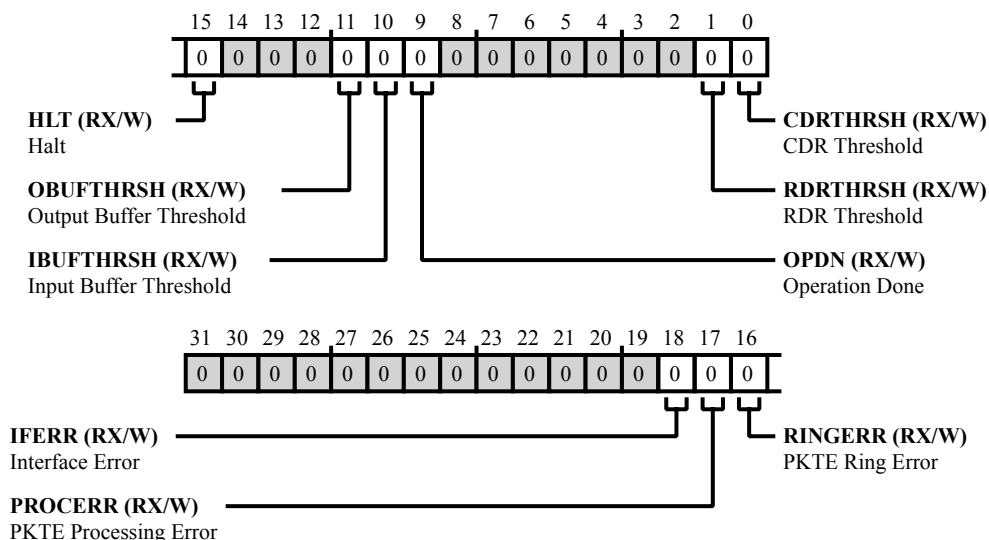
| 15 | 14 | 13 | 12 | 11 | 10 | 9 | 8 | 7 | 6 | 5 | 4 | 3 | 2 | 1 | 0 |
|---|---|---|---|---|---|---|---|---|---|---|---|---|---|---|---|
| 0 | 0 | 0 | 0 | 0 | 0 | 0 | 0 | 0 | 0 | 0 | 0 | 0 | 0 | 0 | 0 |

**HLT (RX/W)**
Halt

**OBUFTHRSH (RX/W)**
Output Buffer Threshold

**IBUFTHRSH (RX/W)**
Input Buffer Threshold

**CDRTHRSH (RX/W)**
CDR Threshold

**RDRTHRSH (RX/W)**
RDR Threshold

**OPDN (RX/W)**
Operation Done

| 31 | 30 | 29 | 28 | 27 | 26 | 25 | 24 | 23 | 22 | 21 | 20 | 19 | 18 | 17 | 16 |
|---|---|---|---|---|---|---|---|---|---|---|---|---|---|---|---|
| 0 | 0 | 0 | 0 | 0 | 0 | 0 | 0 | 0 | 0 | 0 | 0 | 0 | 0 | 0 | 0 |

**IFERR (RX/W)**
Interface Error

**PROCERR (RX/W)**
PKTE Processing Error

**RINGERR (RX/W)**
PKTE Ring Error